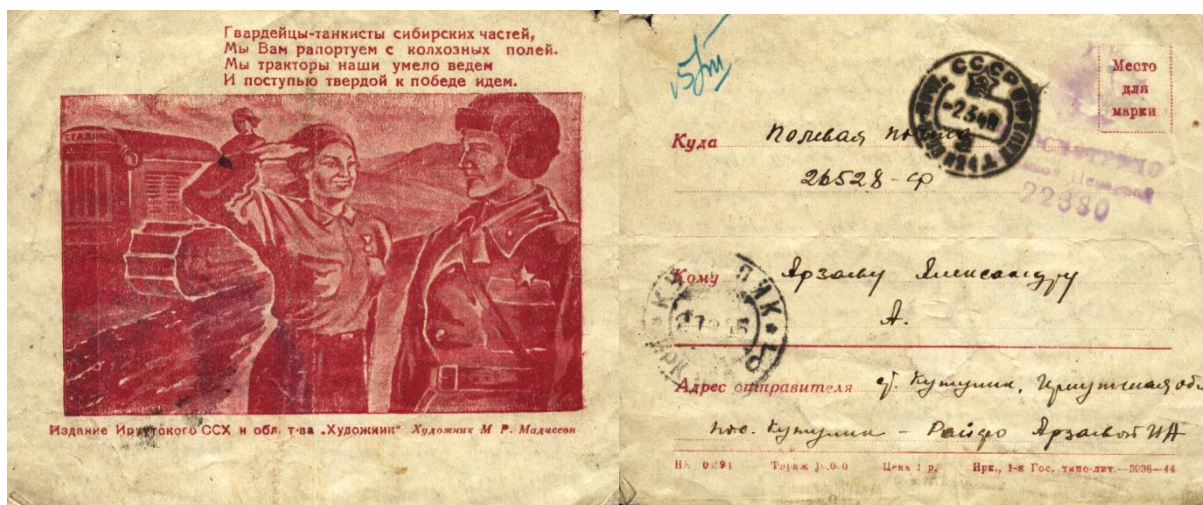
Гвардейцы-танкисты сибирских частей,
Мы Вам рапортуем с колхозных полей.
Мы тракторы наши умело ведем
И поступью твердой к победе идем.

СТАЛИН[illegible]

Издание Ир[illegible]ского ССХ и обл. т-ва „Художник" Художник М Р. Мадиссон

V5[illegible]

Место для марки

СССР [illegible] -2.3.44

Куда Полевая почта 26528-ф

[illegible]
22330

Кому Арзаеву Александру А.

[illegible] ПЯК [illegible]

Адрес отправителя с/. Кутулик. Иркутская обл пос. Кутулик - Райздо Арзаевой И.А

Ик 0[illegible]91 Тираж 1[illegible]0 Цена 1 р. Ирк., 1-я Гос. типо-лит.—3036—44